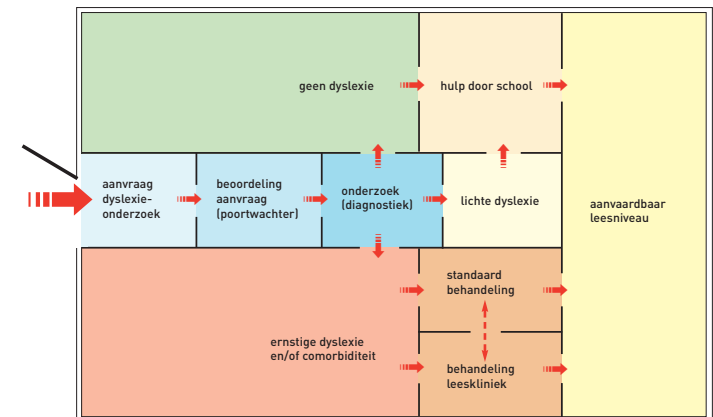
geen dyslexie

hulp door school

aanvraag dyslexie-onderzoek

beoordeling aanvraag (poortwachter)

onderzoek (diagnostiek)

lichte dyslexie

aanvaardbaar leesniveau

standaard behandeling

ernstige dyslexie en/of comorbiditeit

behandeling leeskliniek